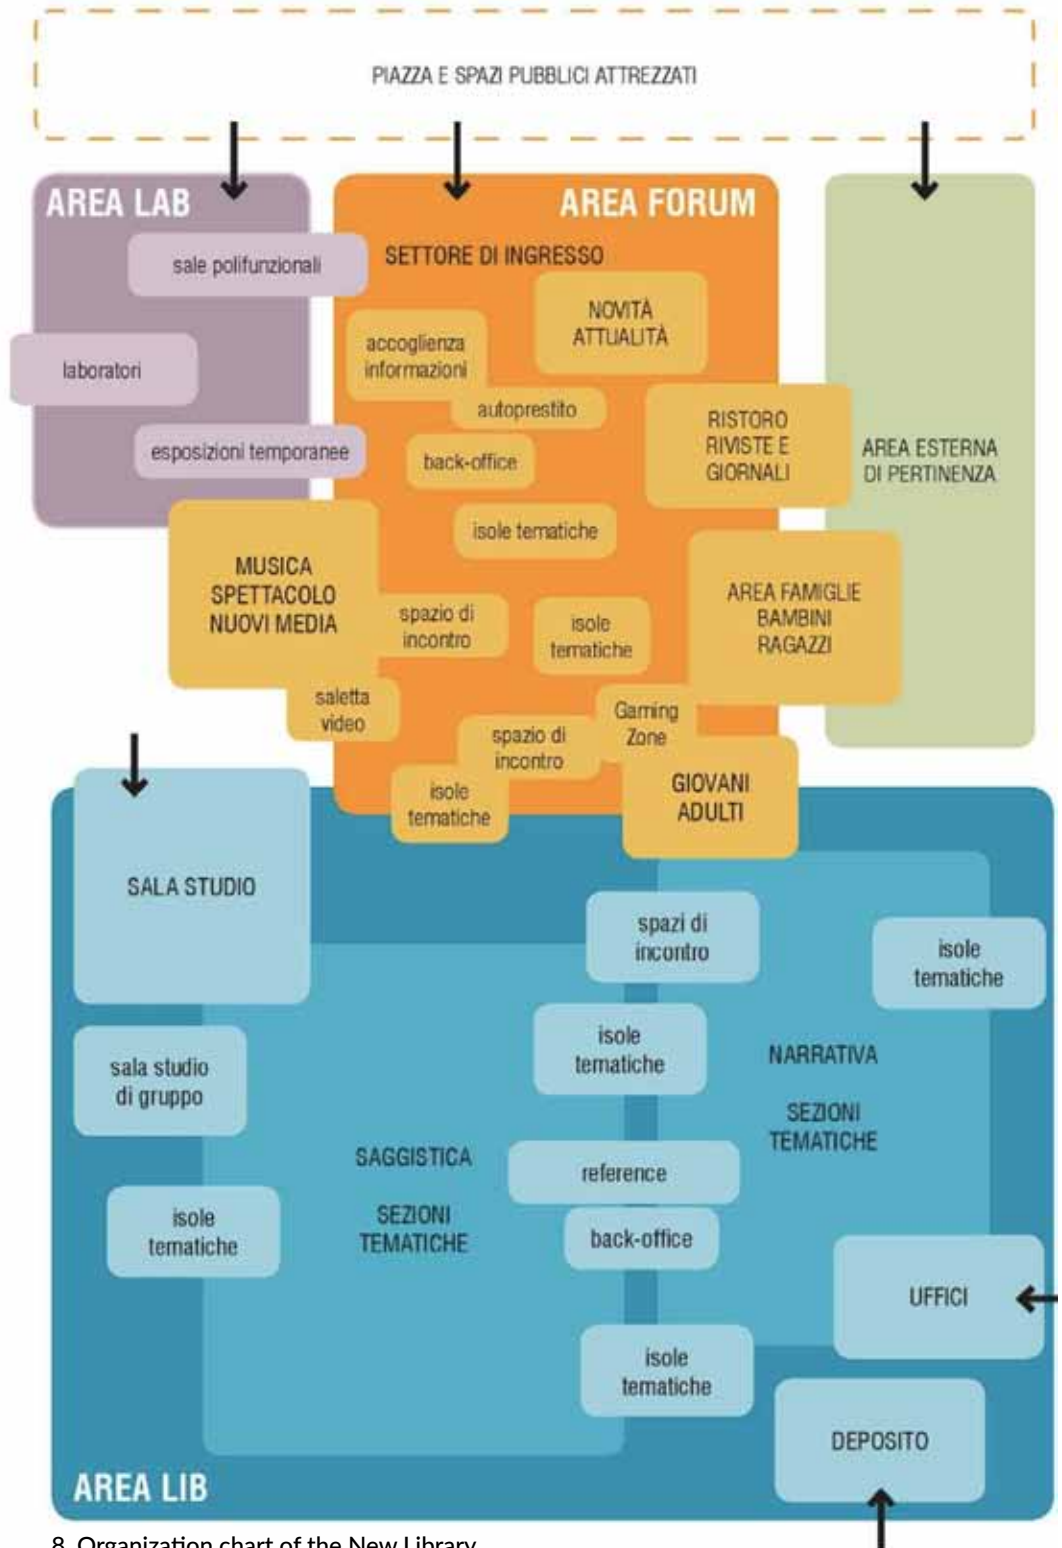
PIAZZA E SPAZI PUBBLICI ATTREZZATI

AREA LAB

sale polifunzionali

laboratori

esposizioni temporanee

AREA FORUM

SETTORE DI INGRESSO

NOVITÀ ATTUALITÀ

accoglienza informazioni

autoprestito

back-office

RISTORO RIVISTE E GIORNALI

AREA ESTERNA DI PERTINENZA

isole tematiche

MUSICA SPETTACOLO NUOVI MEDIA

spazio di incontro

isole tematiche

AREA FAMIGLIE BAMBINI RAGAZZI

saletta video

Gaming Zone

spazio di incontro

isole tematiche

GIOVANI ADULTI

SALA STUDIO

spazi di incontro

isole tematiche

isole tematiche

NARRATIVA

SEZIONI TEMATICHE

sala studio di gruppo

SAGGISTICA

SEZIONI TEMATICHE

reference

back-office

isole tematiche

UFFICI

isole tematiche

DEPOSITO

AREA LIB

8. Organization chart of the New Library